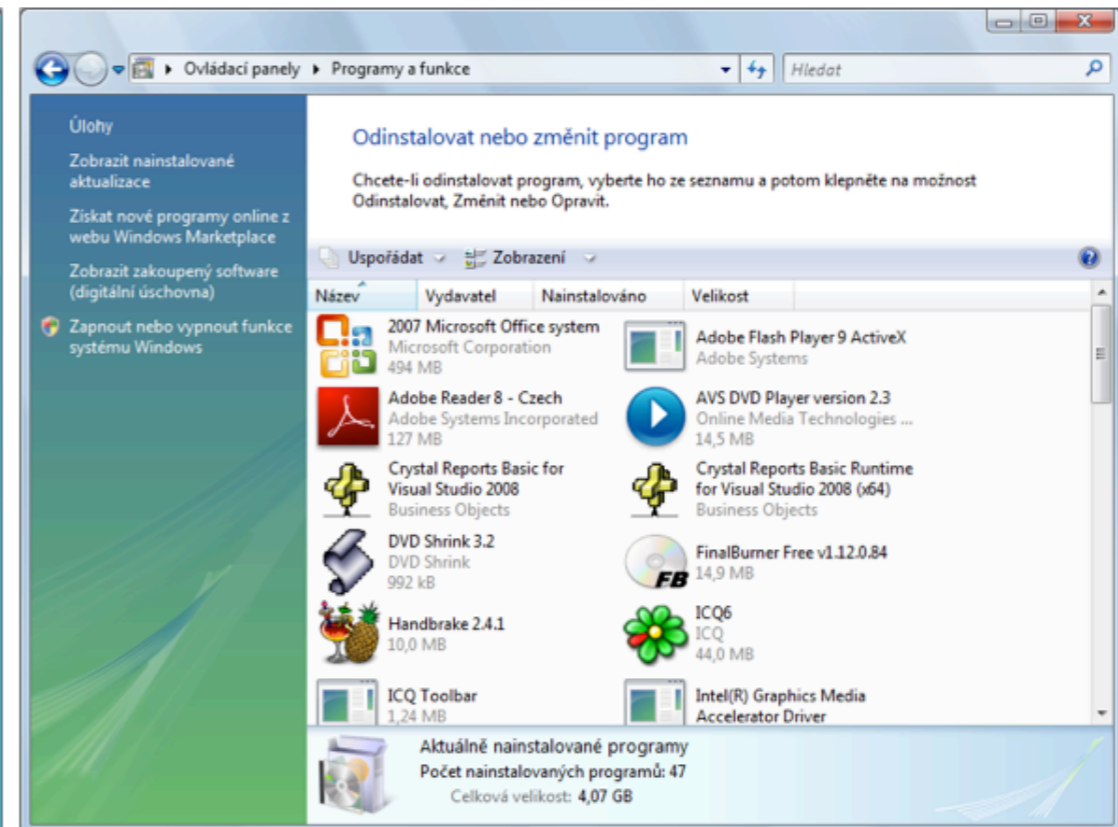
▸ Ovládací panely ▸ Programy a funkce

Hledat

Úlohy

Zobrazit nainstalované aktualizace

Získat nové programy online z webu Windows Marketplace

Zobrazit zakoupený software (digitální úschovna)

Zapnout nebo vypnout funkce systému Windows

Odinstalovat nebo změnit program

Chcete-li odinstalovat program, vyberte ho ze seznamu a potom klepněte na možnost Odinstalovat, Změnit nebo Opravit.

Uspořádat Zobrazení

| Název | Vydavatel | Nainstalováno | Velikost |
|---|---|---|---|

2007 Microsoft Office system
Microsoft Corporation
494 MB

Adobe Flash Player 9 ActiveX
Adobe Systems

Adobe Reader 8 - Czech
Adobe Systems Incorporated
127 MB

AVS DVD Player version 2.3
Online Media Technologies ...
14,5 MB

Crystal Reports Basic for Visual Studio 2008
Business Objects

Crystal Reports Basic Runtime for Visual Studio 2008 (x64)
Business Objects

DVD Shrink 3.2
DVD Shrink
992 kB

FinalBurner Free v1.12.0.84
14,9 MB

Handbrake 2.4.1
10,0 MB

ICQ6
ICQ
44,0 MB

ICQ Toolbar
1,24 MB

Intel(R) Graphics Media Accelerator Driver

Aktuálně nainstalované programy
Počet nainstalovaných programů: 47
Celková velikost: 4,07 GB